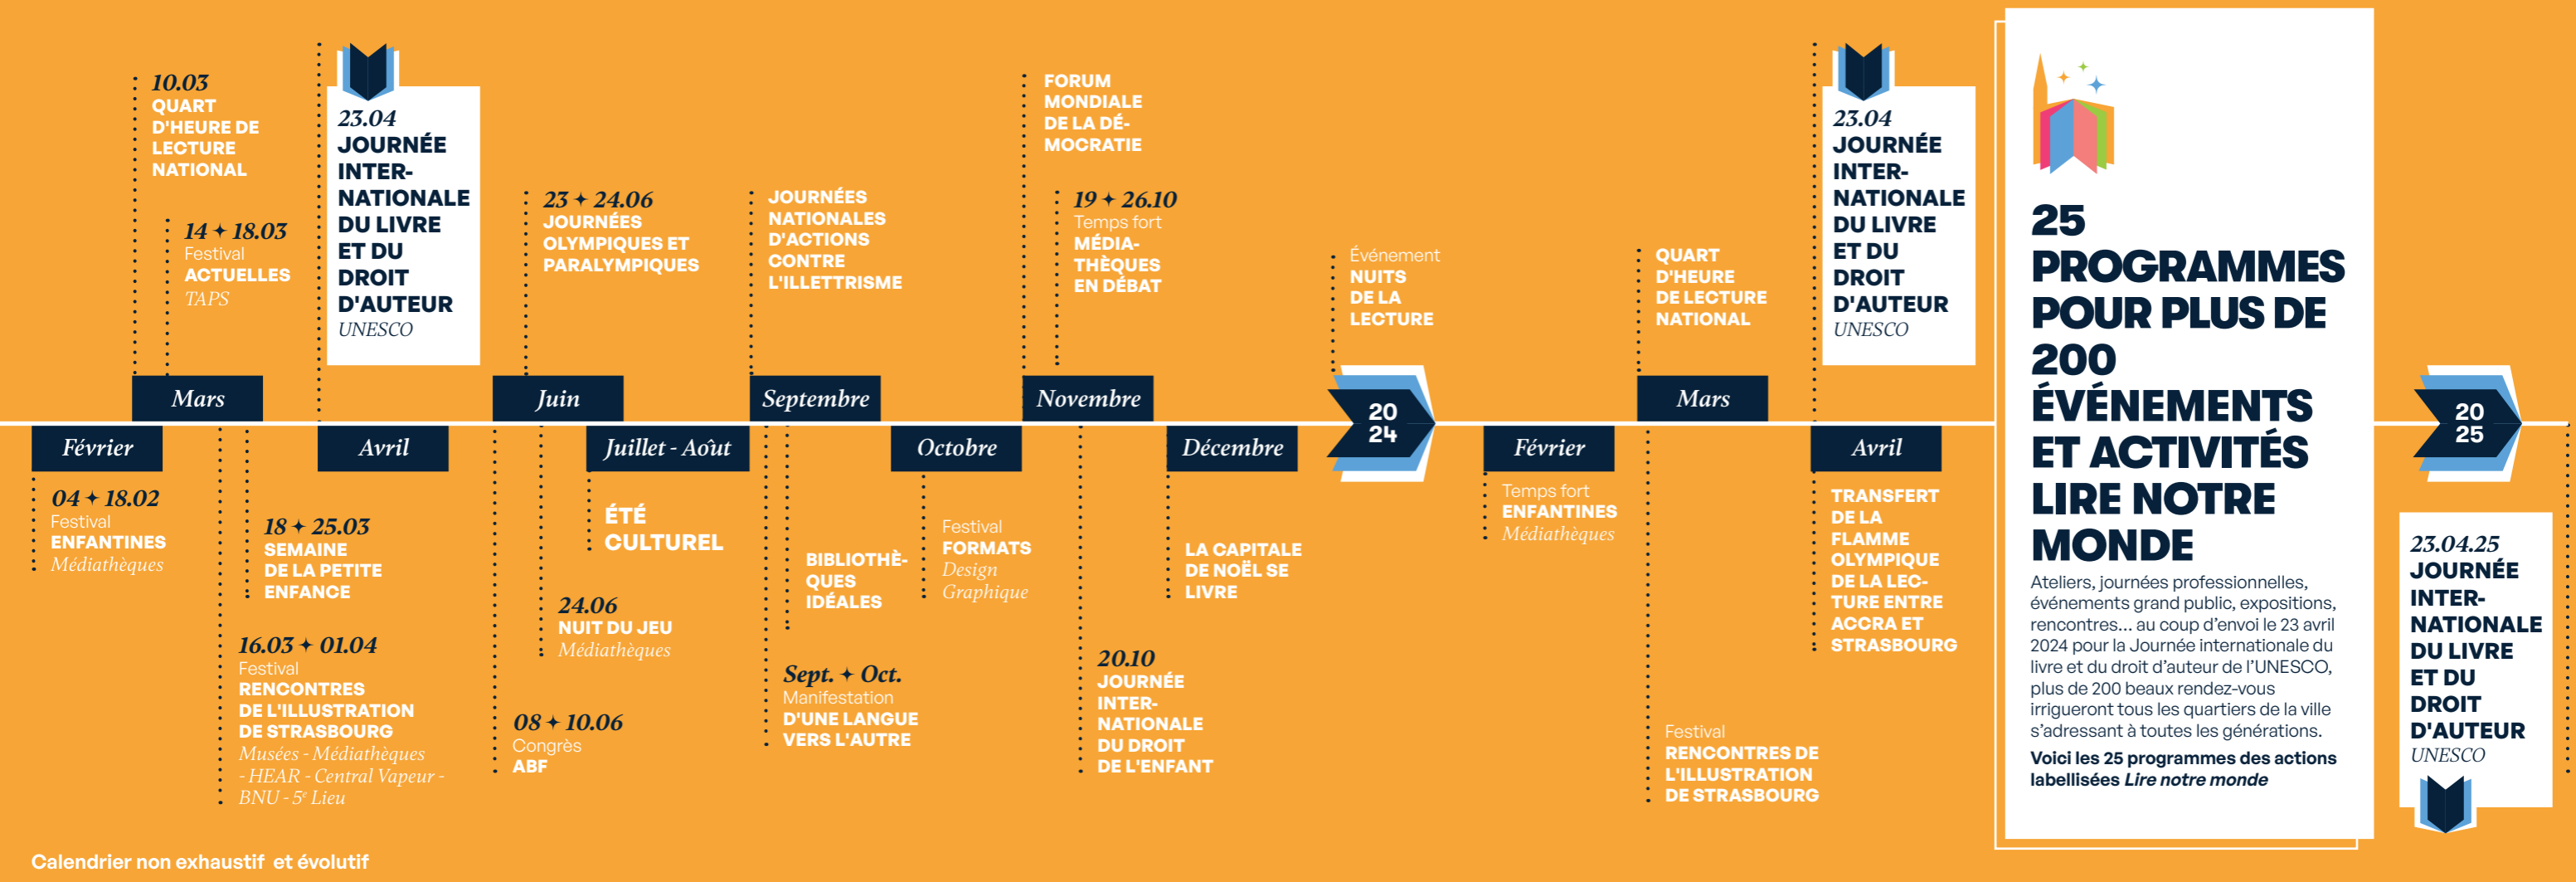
10.03
QUART D'HEURE DE LECTURE NATIONAL

14 ✦ 18.03
Festival
ACTUELLES
TAPS

23.04
JOURNÉE INTERNATIONALE DU LIVRE ET DU DROIT D'AUTEUR
UNESCO

23 ✦ 24.06
JOURNÉES OLYMPIQUES ET PARALYMPIQUES

JOURNÉES NATIONALES D'ACTIONS CONTRE L'ILLETTRISME

FORUM MONDIALE DE LA DÉMOCRATIE

19 ✦ 26.10
Temps fort
MÉDIATHÈQUES EN DÉBAT

Événement
NUITS DE LA LECTURE

QUART D'HEURE DE LECTURE NATIONAL

23.04
JOURNÉE INTERNATIONALE DU LIVRE ET DU DROIT D'AUTEUR
UNESCO

Mars
Juin
Septembre
Novembre
Mars

Février
Avril
Juillet - Août
Octobre
Décembre
20 24
Février
Avril
20 25

04 ✦ 18.02
Festival
ENFANTINES
Médiathèques

18 ✦ 25.03
SEMAINE DE LA PETITE ENFANCE

16.03 ✦ 01.04
Festival
RENCONTRES DE L'ILLUSTRATION DE STRASBOURG
Musées - Médiathèques - HEAR - Central Vapeur - BNU - 5ᵉ Lieu

ÉTÉ CULTUREL

24.06
NUIT DU JEU
Médiathèques

08 ✦ 10.06
Congrès
ABF

BIBLIOTHÈQUES IDÉALES

Festival
FORMATS
Design Graphique

Sept. ✦ Oct.
Manifestation
D'UNE LANGUE VERS L'AUTRE

LA CAPITALE DE NOËL SE LIVRE

20.10
JOURNÉE INTERNATIONALE DU DROIT DE L'ENFANT

Temps fort
ENFANTINES
Médiathèques

Festival
RENCONTRES DE L'ILLUSTRATION DE STRASBOURG

TRANSFERT DE LA FLAMME OLYMPIQUE DE LA LECTURE ENTRE ACCRA ET STRASBOURG

25 PROGRAMMES POUR PLUS DE 200 ÉVÉNEMENTS ET ACTIVITÉS LIRE NOTRE MONDE

Ateliers, journées professionnelles, événements grand public, expositions, rencontres… au coup d'envoi le 23 avril 2024 pour la Journée internationale du livre et du droit d'auteur de l'UNESCO, plus de 200 beaux rendez-vous irrigueront tous les quartiers de la ville s'adressant à toutes les générations.
Voici les 25 programmes des actions labellisées Lire notre monde

23.04.25
JOURNÉE INTERNATIONALE DU LIVRE ET DU DROIT D'AUTEUR
UNESCO

Calendrier non exhaustif et évolutif